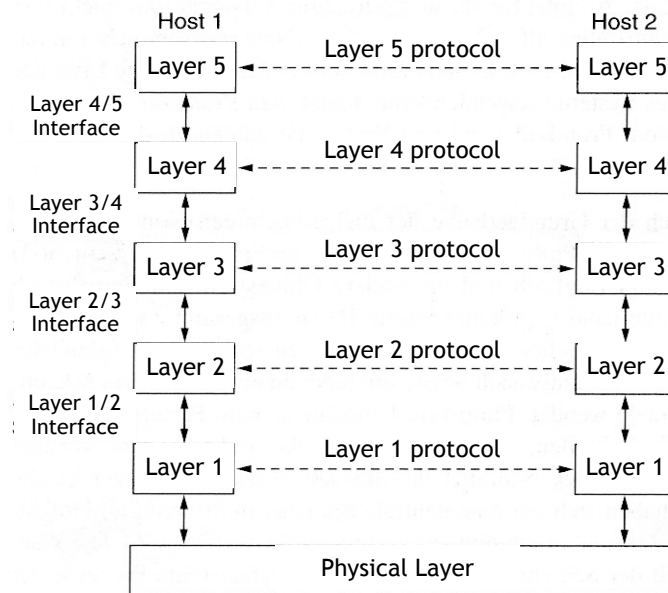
Host 1

Host 2

Layer 5

Layer 5 protocol

Layer 5

Layer 4/5 Interface

Layer 4

Layer 4 protocol

Layer 4

Layer 3/4 Interface

Layer 3

Layer 3 protocol

Layer 3

Layer 2/3 Interface

Layer 2

Layer 2 protocol

Layer 2

Layer 1/2 Interface

Layer 1

Layer 1 protocol

Layer 1

Physical Layer